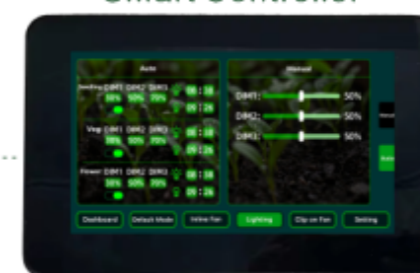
Smart Controller

Auto

Seedling DIM1 DIM2 DIM3
30% 50% 70%
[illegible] : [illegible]
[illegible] : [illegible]

Veg DIM1 DIM2 DIM3
30% 50% 70%
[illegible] : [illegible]
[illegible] : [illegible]

Flower DIM1 DIM2 DIM3
30% 50% 70%
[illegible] : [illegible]
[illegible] : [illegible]

Manual

DIM1: 50%
DIM2: 50%
DIM3: 50%

Manual

Auto

Dashboard
Default Mode
Inline Fan
Lighting
Clip on Fan
Setting